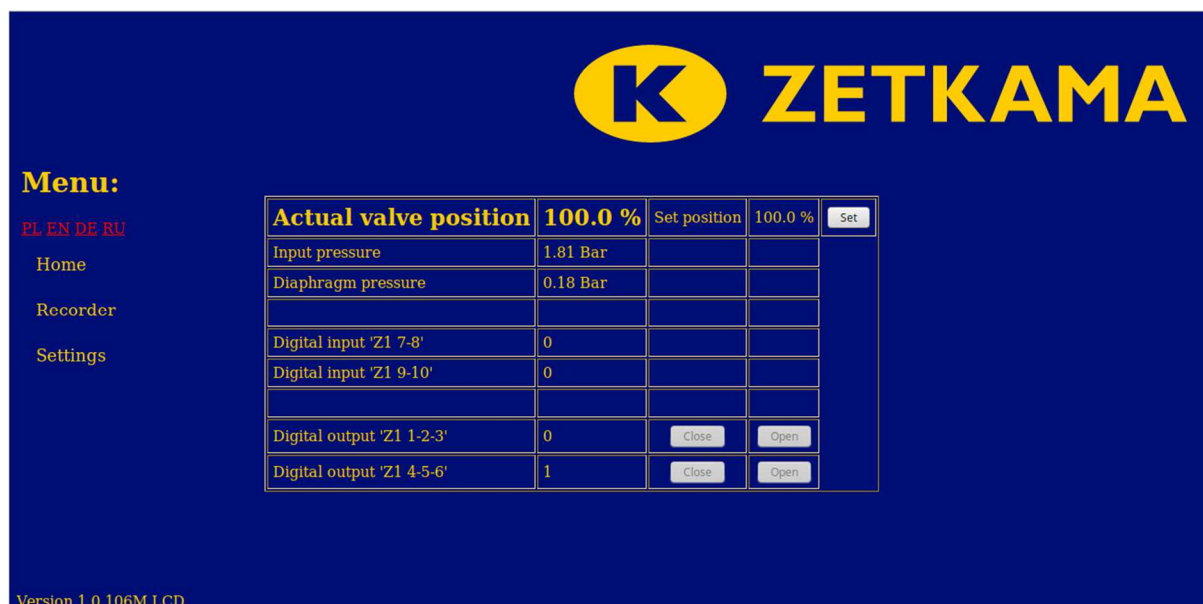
K ZETKAMA

Menu:

PL EN DE RU

Home

Recorder

Settings

| Actual valve position | 100.0 % | Set position | 100.0 % | Set |
|---|---|---|---|---|
| Input pressure | 1.81 Bar | | | |
| Diaphragm pressure | 0.18 Bar | | | |
| | | | | |
| Digital input 'Z1 7-8' | 0 | | | |
| Digital input 'Z1 9-10' | 0 | | | |
| | | | | |
| Digital output 'Z1 1-2-3' | 0 | Close | Open | |
| Digital output 'Z1 4-5-6' | 1 | Close | Open | |

Version 1.0.106M LCD